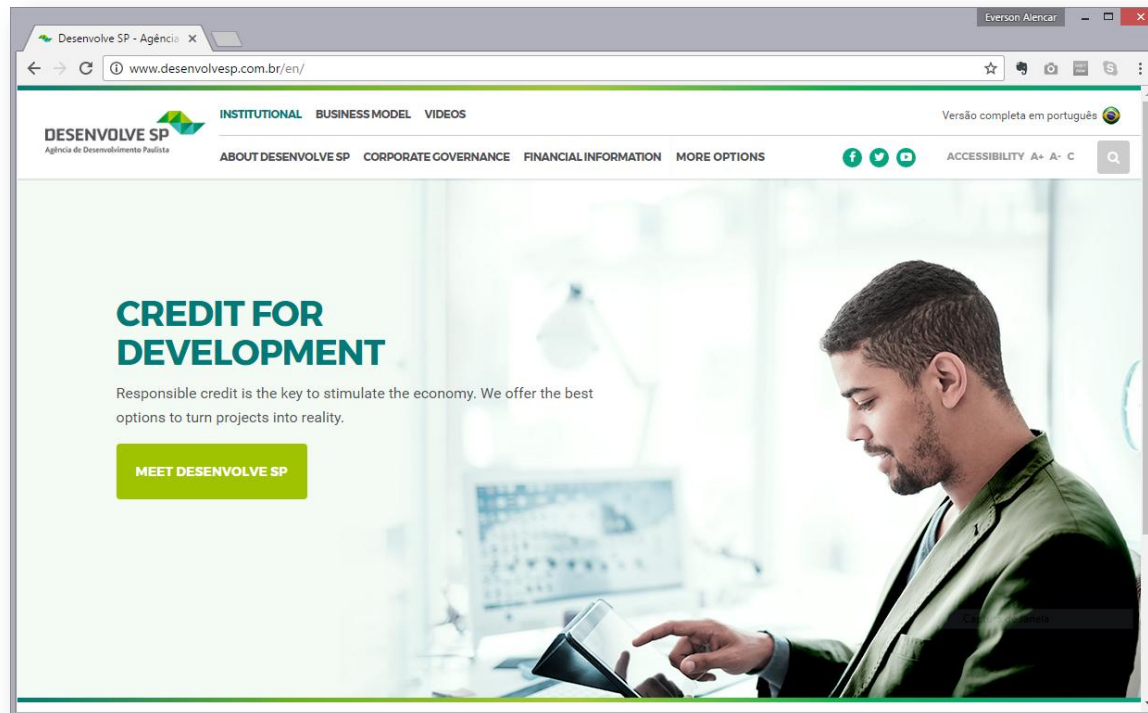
Desenvolve SP - Agência ×

Everson Alencar

www.desenvolvesp.com.br/en/

DESENVOLVE SP
Agência de Desenvolvimento Paulista

INSTITUTIONAL BUSINESS MODEL VIDEOS

Versão completa em português

ABOUT DESENVOLVE SP CORPORATE GOVERNANCE FINANCIAL INFORMATION MORE OPTIONS

ACCESSIBILITY A+ A- C

CREDIT FOR DEVELOPMENT

Responsible credit is the key to stimulate the economy. We offer the best options to turn projects into reality.

MEET DESENVOLVE SP

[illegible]